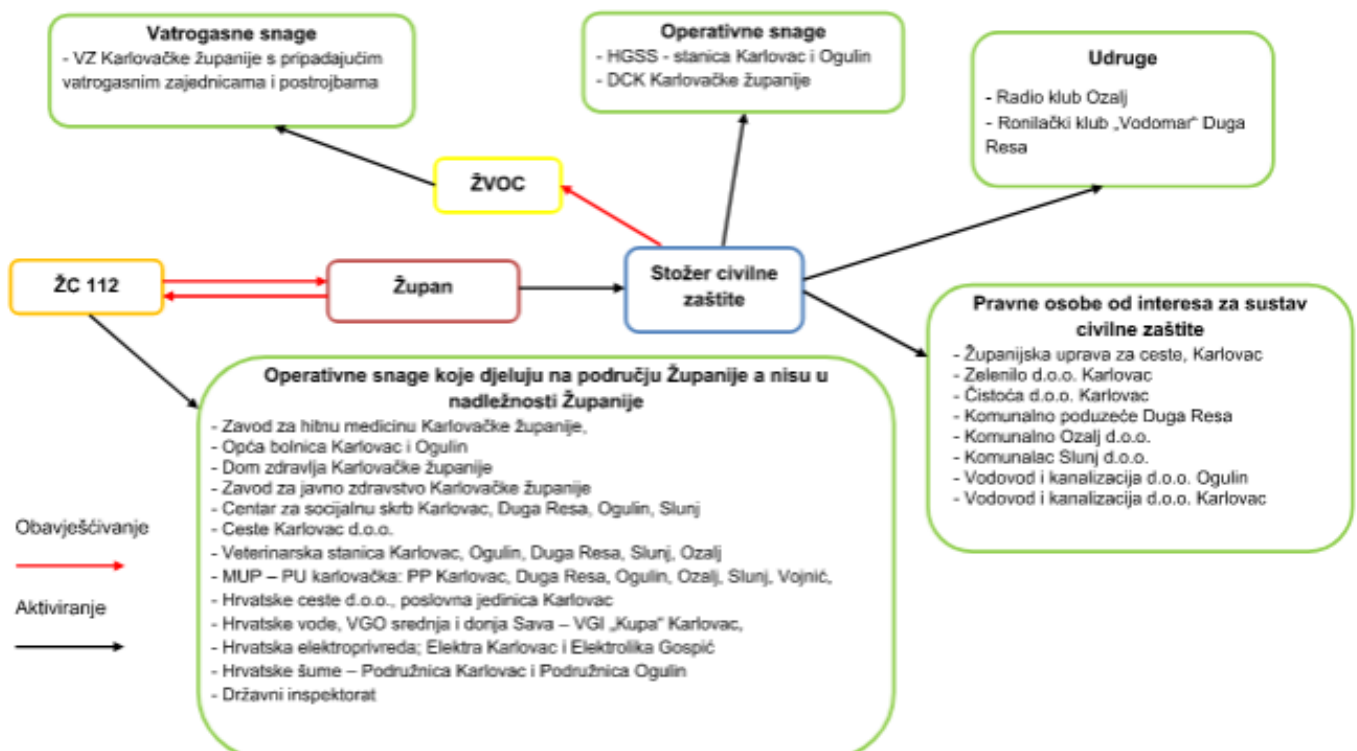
Vatrogasne snage
- VZ Karlovačke županije s pripadajućim vatrogasnim zajednicama i postrojbama

Operativne snage
- HGSS - stanica Karlovac i Ogulin
- DCK Karlovačke županije

Udruge
- Radio klub Ozalj
- Ronilački klub „Vodomar" Duga Resa

ŽVOC

ŽC 112

Župan

Stožer civilne zaštite

Pravne osobe od interesa za sustav civilne zaštite
- Županijska uprava za ceste, Karlovac
- Zelenilo d.o.o. Karlovac
- Čistoća d.o.o. Karlovac
- Komunalno poduzeće Duga Resa
- Komunalno Ozalj d.o.o.
- Komunalac Slunj d.o.o.
- Vodovod i kanalizacija d.o.o. Ogulin
- Vodovod i kanalizacija d.o.o. Karlovac

Operativne snage koje djeluju na području Županije a nisu u nadležnosti Županije
- Zavod za hitnu medicinu Karlovačke županije,
- Opća bolnica Karlovac i Ogulin
- Dom zdravlja Karlovačke županije
- Zavod za javno zdravstvo Karlovačke županije
- Centar za socijalnu skrb Karlovac, Duga Resa, Ogulin, Slunj
- Ceste Karlovac d.o.o.
- Veterinarska stanica Karlovac, Ogulin, Duga Resa, Slunj, Ozalj
- MUP – PU karlovačka: PP Karlovac, Duga Resa, Ogulin, Ozalj, Slunj, Vojnić,
- Hrvatske ceste d.o.o., poslovna jedinica Karlovac
- Hrvatske vode, VGO srednja i donja Sava – VGI „Kupa" Karlovac,
- Hrvatska elektroprivreda; Elektra Karlovac i Elektrolika Gospić
- Hrvatske šume – Podružnica Karlovac i Podružnica Ogulin
- Državni inspektorat

Obavješćivanje

Aktiviranje